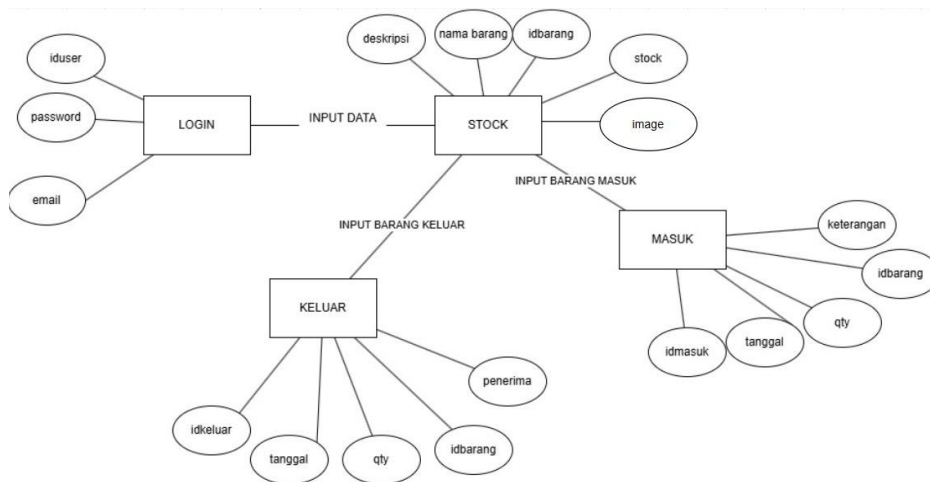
iduser

password

email

LOGIN

INPUT DATA

deskripsi

nama barang

idbarang

stock

STOCK

image

INPUT BARANG MASUK

INPUT BARANG KELUAR

MASUK

keterangan

idbarang

qty

tanggal

idmasuk

KELUAR

penerima

idkeluar

tanggal

qty

idbarang